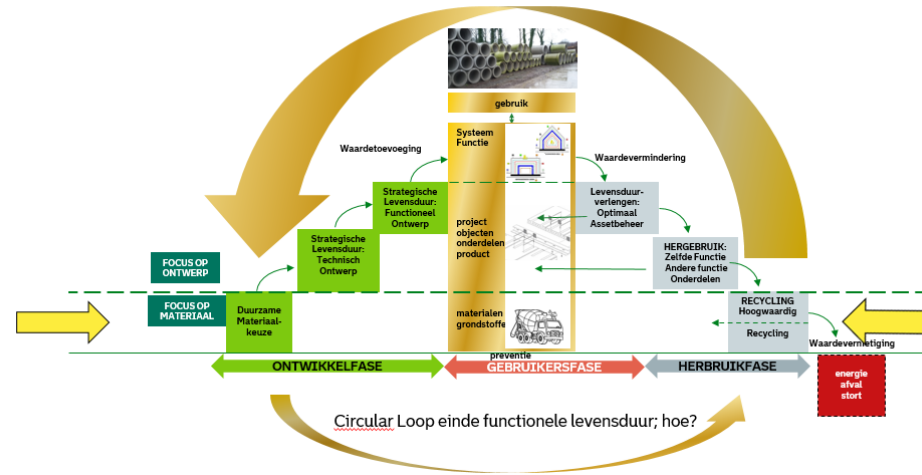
gebruik

Waardetoevoeging

Systeem Functie

Waardevermindering

Strategische Levensduur: Functioneel Ontwerp

Levensduur-verlengen: Optimaal Assetbeheer

Strategische Levensduur: Technisch Ontwerp

project objecten onderdelen product

HERGEBRUIK: Zelfde Functie Andere functie Onderdelen

FOCUS OP ONTWERP

FOCUS OP MATERIAAL

Duurzame Materiaal-keuze

materialen grondstoffe

RECYCLING Hoogwaardig

Recycling

Waardevernietiging

preventie

ONTWIKKELFASE

GEBRUIKERSFASE

HERBRUIKFASE

energie afval stort

Circular Loop einde functionele levensduur; hoe?